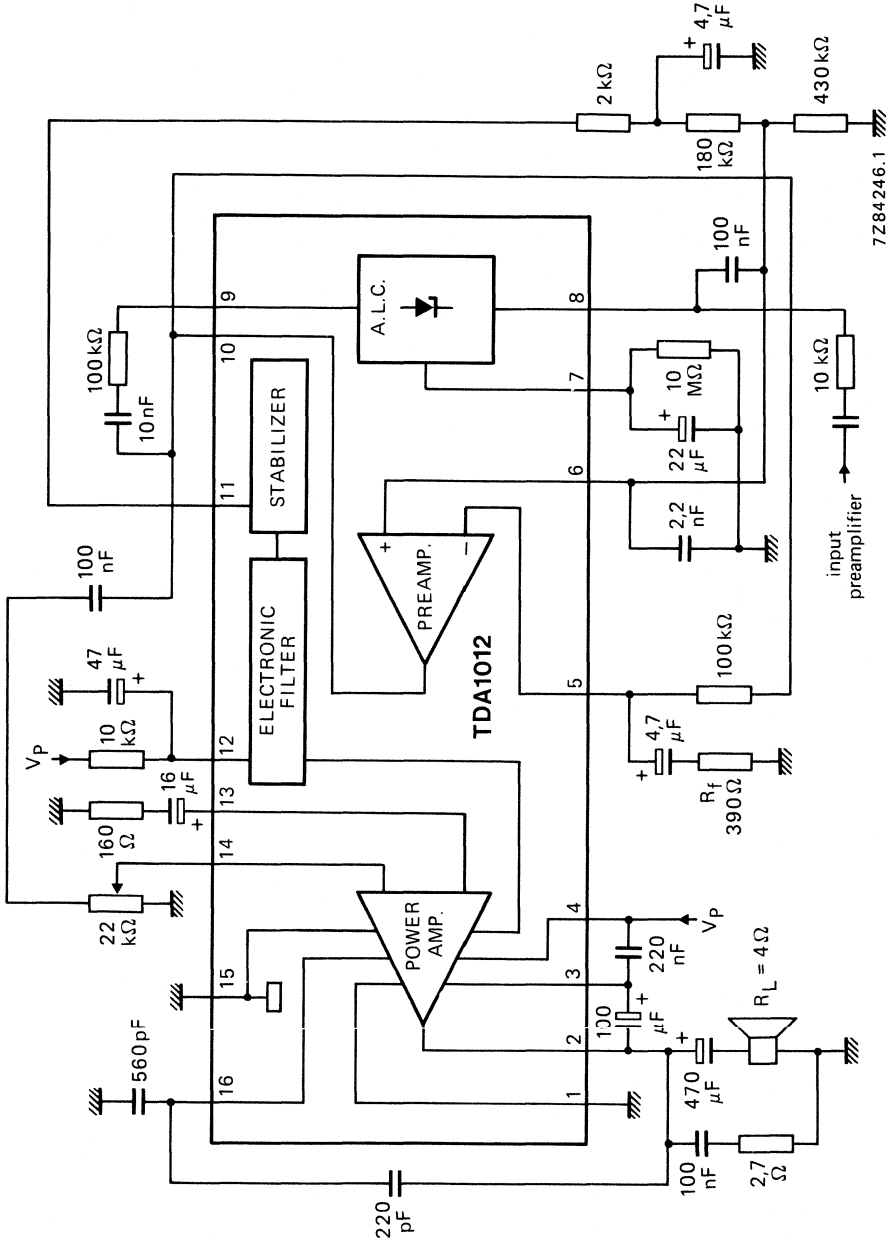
4,7 μF
2 kΩ
430 kΩ
180 kΩ
100 nF
7Z84246.1
A.L.C.
9
10
100 kΩ
10 nF
STABILIZER
11
8
7
10 MΩ
22 μF
10 kΩ
6
2,2 nF
input preamplifier
100 nF
PREAMP.
ELECTRONIC FILTER
TDA1012
47 μF
10 kΩ
$V_P$
12
5
100 kΩ
4,7 μF
$R_f$ 390 Ω
160 Ω
16 μF
13
14
22 kΩ
POWER AMP.
4
$V_P$
220 nF
15
3
100 μF
2
$R_L = 4\,\Omega$
560 pF
16
1
470 μF
100 nF
2,7 Ω
220 pF